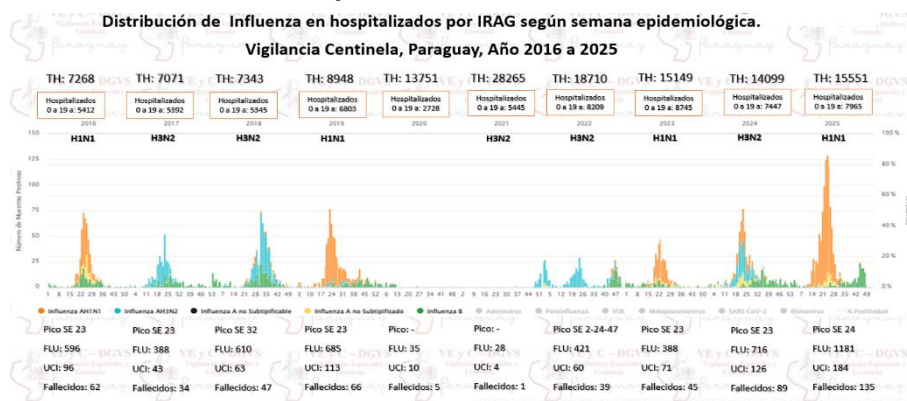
Distribución de Influenza en hospitalizados por IRAG según semana epidemiológica.
Vigilancia Centinela, Paraguay, Año 2016 a 2025

| TH: 7268 | TH: 7071 | TH: 7343 | TH: 8948 | TH: 13751 | TH: 28265 | TH: 18710 | TH: 15149 | TH: 14099 | TH: 15551 |
|---|---|---|---|---|---|---|---|---|---|
| Hospitalizados 0 a 19 a: 5412 | Hospitalizados 0 a 19 a: 5392 | Hospitalizados 0 a 19 a: 5345 | Hospitalizados 0 a 19 a: 6803 | Hospitalizados 0 a 19 a: 2728 | Hospitalizados 0 a 19 a: 3445 | Hospitalizados 0 a 19 a: 8209 | Hospitalizados 0 a 19 a: 8745 | Hospitalizados 0 a 19 a: 7447 | Hospitalizados 0 a 19 a: 7965 |
| 2016 | 2017 | 2018 | 2019 | 2020 | 2021 | 2022 | 2023 | 2024 | 2025 |
| H1N1 | H3N2 | H3N2 | H1N1 | | H3N2 | H3N2 | H1N1 | H3N2 | H1N1 |

150
100
50
0
Número de Muestras Positivas
100 %
80 %
60 %
40 %
20 %
0 %

1 8 15 22 29 36 43 50 4 11 18 25 32 39 46 53 7 14 21 28 35 42 49 3 10 17 24 31 38 45 52 6 13 20 27 34 41 48 2 9 16 23 30 37 44 51 5 12 19 26 33 40 47 1 8 15 22 29 36 43 50 4 11 18 25 32 39 46 2 9 16 23 30 37 44 51 7 14 21 28 35 42 49

Influenza AH1N1 Influenza AH3N2 Influenza A no Subtipificable Influenza A no Subtipificado Influenza B Adenovirus Parainfluenza VSR Metapneumovirus SARS CoV-2 Rhinovirus % Positividad

| Pico SE 23 | Pico SE 23 | Pico SE 32 | Pico SE 23 | Pico:- | Pico:- | Pico SE 2-24-47 | Pico SE 23 | Pico SE 23 | Pico SE 24 |
|---|---|---|---|---|---|---|---|---|---|
| FLU: 596 | FLU: 388 | FLU: 610 | FLU: 685 | FLU: 35 | FLU: 28 | FLU: 421 | FLU: 388 | FLU: 716 | FLU: 1181 |
| UCI: 96 | UCI: 43 | UCI: 63 | UCI: 113 | UCI: 10 | UCI: 4 | UCI: 60 | UCI: 71 | UCI: 126 | UCI: 184 |
| Fallecidos: 62 | Fallecidos: 34 | Fallecidos: 47 | Fallecidos: 66 | Fallecidos: 5 | Fallecidos: 1 | Fallecidos: 39 | Fallecidos: 45 | Fallecidos: 89 | Fallecidos: 135 |